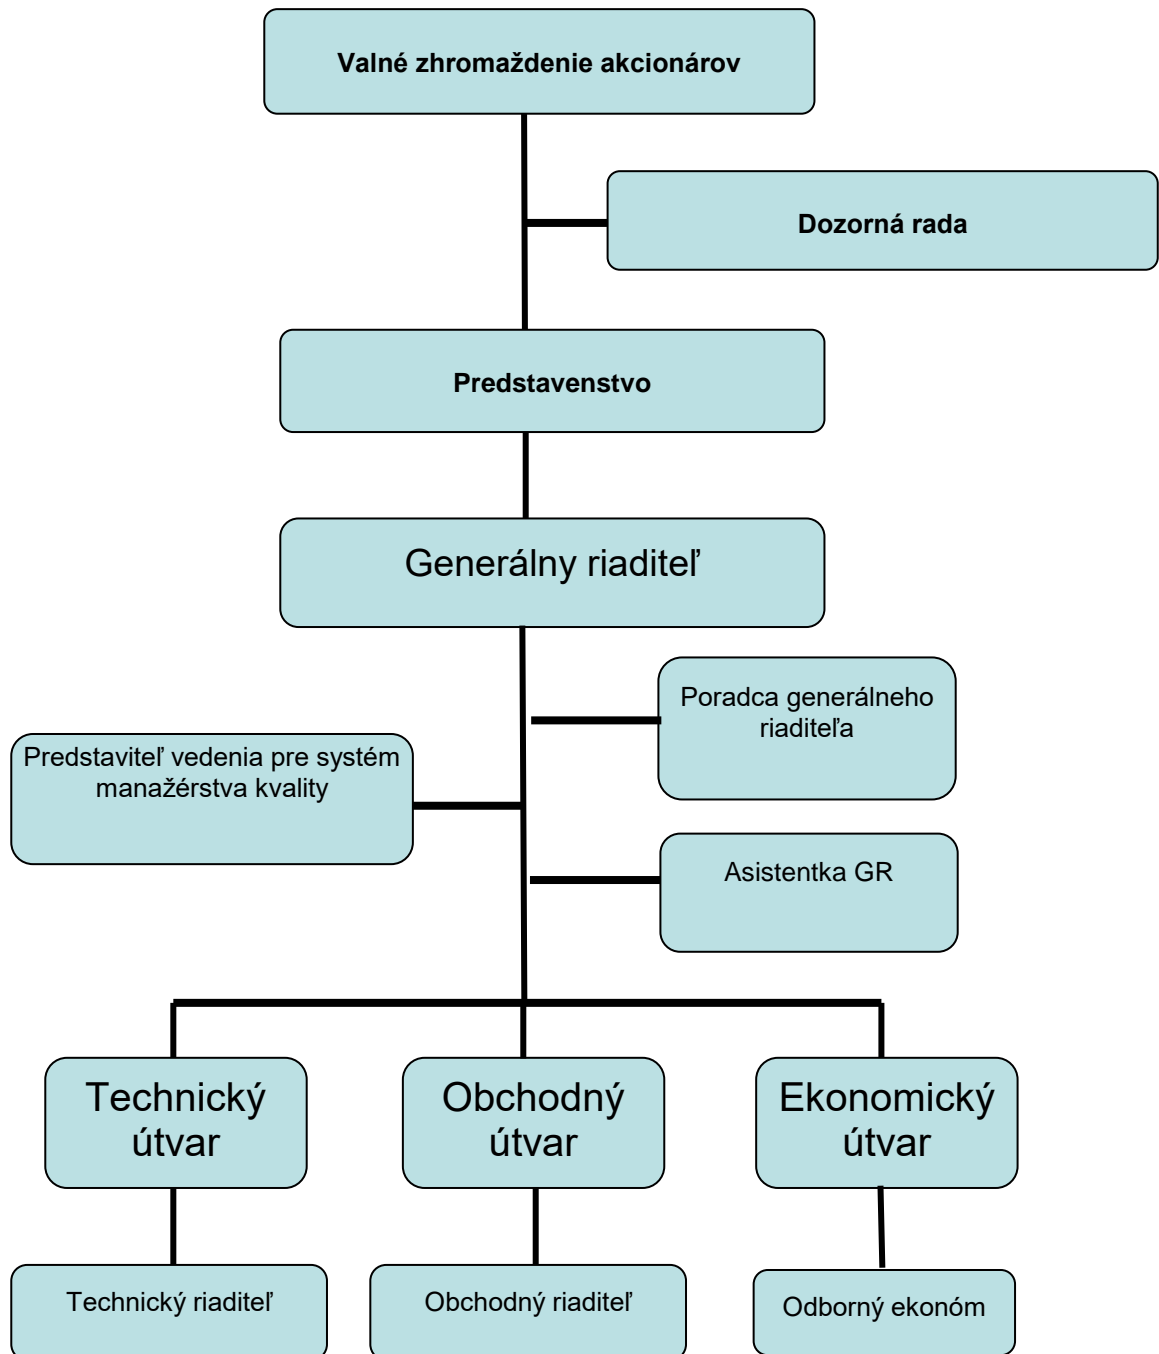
Valné zhromaždenie akcionárov

Dozorná rada

Predstavenstvo

Generálny riaditeľ

Poradca generálneho riaditeľa

Predstaviteľ vedenia pre systém manažérstva kvality

Asistentka GR

Technický útvar

Obchodný útvar

Ekonomický útvar

Technický riaditeľ

Obchodný riaditeľ

Odborný ekonóm